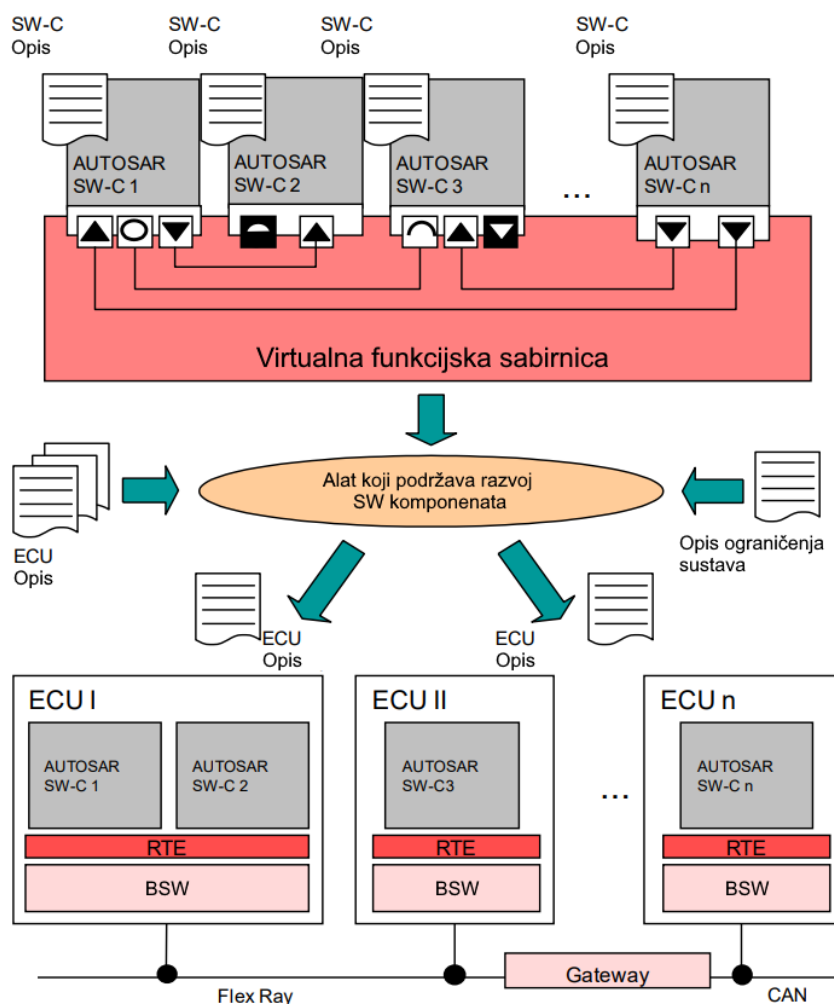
SW-C
Opis

SW-C
Opis

SW-C
Opis

SW-C
Opis

AUTOSAR
SW-C 1

AUTOSAR
SW-C 2

AUTOSAR
SW-C 3

...

AUTOSAR
SW-C n

Virtualna funkcijska sabirnica

ECU
Opis

Alat koji podržava razvoj
SW komponenata

Opis ograničenja
sustava

ECU
Opis

ECU
Opis

ECU I

AUTOSAR
SW-C 1

AUTOSAR
SW-C 2

RTE

BSW

ECU II

AUTOSAR
SW-C3

RTE

BSW

...

ECU n

AUTOSAR
SW-C n

RTE

BSW

Gateway

Flex Ray

CAN